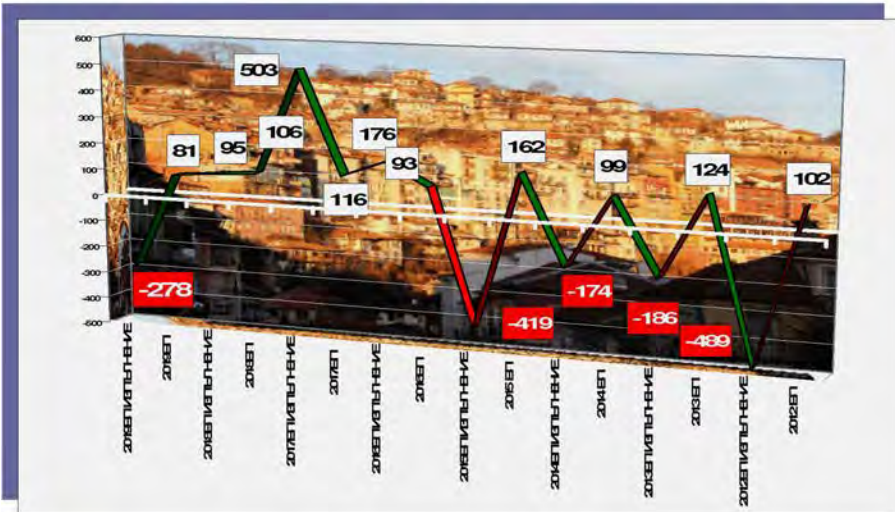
600
500
400
300
200
100
0
-100
-200
-300
-400
-500

81
95
503
106
176
93
116
162
99
124
102
-278
-419
-174
-186
-489

2019 ИЗПЪЛНЕНИЕ
2019 БП
2018 ИЗПЪЛНЕНИЕ
2018 БП
2017 ИЗПЪЛНЕНИЕ
2017 БП
2016 ИЗПЪЛНЕНИЕ
2016 БП
2015 ИЗПЪЛНЕНИЕ
2015 БП
2014 ИЗПЪЛНЕНИЕ
2014 БП
2013 ИЗПЪЛНЕНИЕ
2013 БП
2012 ИЗПЪЛНЕНИЕ
2012 БП